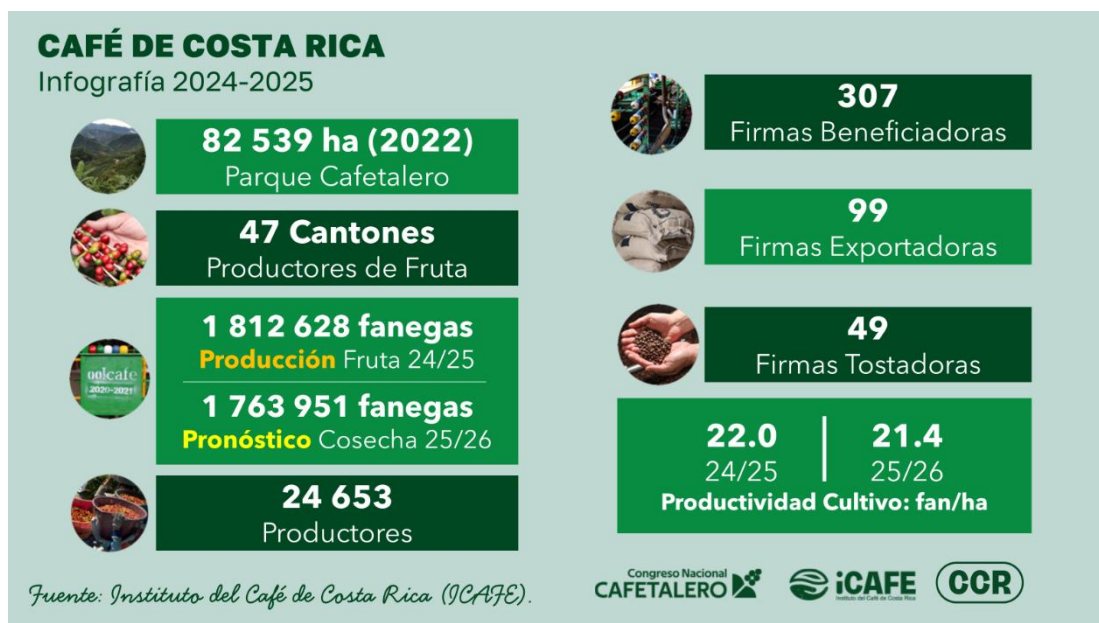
CAFÉ DE COSTA RICA
Infografía 2024-2025

82 539 ha (2022)
Parque Cafetalero

47 Cantones
Productores de Fruta

ocafe
2020-2021

1 812 628 fanegas
Producción Fruta 24/25

1 763 951 fanegas
Pronóstico Cosecha 25/26

24 653
Productores

307
Firmas Beneficiadoras

99
Firmas Exportadoras

49
Firmas Tostadoras

22.0
24/25

21.4
25/26

Productividad Cultivo: fan/ha

Fuente: Instituto del Café de Costa Rica (ICAFE).

Congreso Nacional
CAFETALERO

iCAFE
Instituto del Café de Costa Rica

CCR